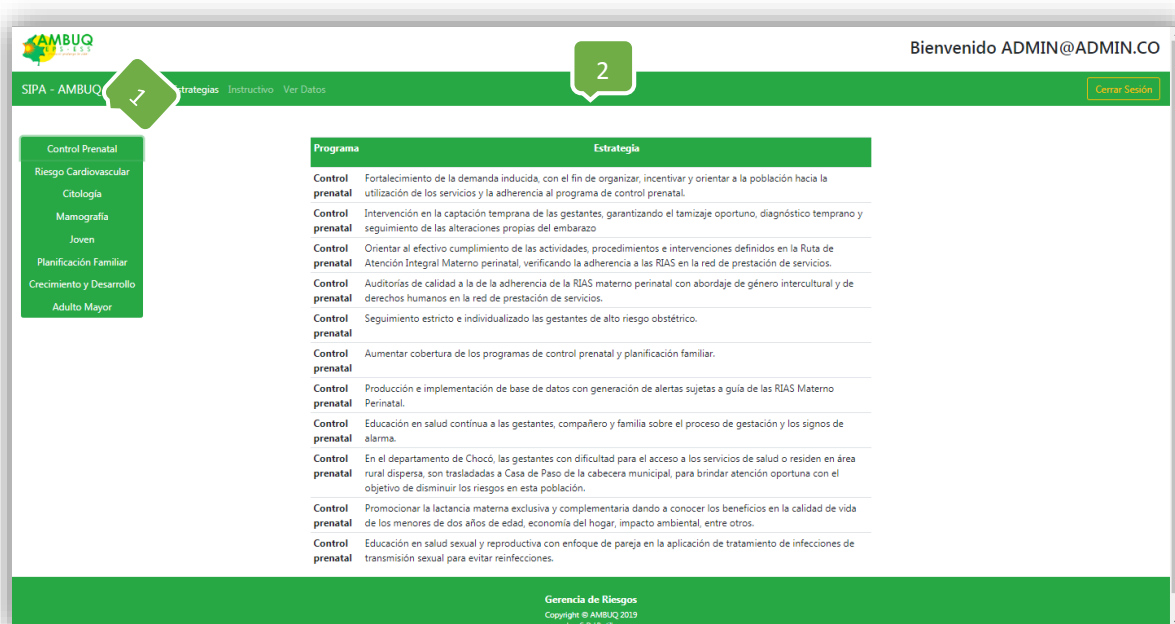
AMBUQ
EPS-ESS

Bienvenido ADMIN@ADMIN.CO

SIPA - AMBUQ 1 Estrategias Instructivo Ver Datos 2 Cerrar Sesión

Control Prenatal
Riesgo Cardiovascular
Citología
Mamografía
Joven
Planificación Familiar
Crecimiento y Desarrollo
Adulto Mayor

| Programa | Estrategia |
|---|---|
| Control prenatal | Fortalecimiento de la demanda inducida, con el fin de organizar, incentivar y orientar a la población hacia la utilización de los servicios y la adherencia al programa de control prenatal. |
| Control prenatal | Intervención en la captación temprana de las gestantes, garantizando el tamizaje oportuno, diagnóstico temprano y seguimiento de las alteraciones propias del embarazo |
| Control prenatal | Orientar al efectivo cumplimiento de las actividades, procedimientos e intervenciones definidos en la Ruta de Atención Integral Materno perinatal, verificando la adherencia a las RIAS en la red de prestación de servicios. |
| Control prenatal | Auditorías de calidad a la de la adherencia de la RIAS materno perinatal con abordaje de género intercultural y de derechos humanos en la red de prestación de servicios. |
| Control prenatal | Seguimiento estricto e individualizado las gestantes de alto riesgo obstétrico. |
| Control prenatal | Aumentar cobertura de los programas de control prenatal y planificación familiar. |
| Control prenatal | Producción e implementación de base de datos con generación de alertas sujetas a guía de las RIAS Materno Perinatal. |
| Control prenatal | Educación en salud contínua a las gestantes, compañero y familia sobre el proceso de gestación y los signos de alarma. |
| Control prenatal | En el departamento de Chocó, las gestantes con dificultad para el acceso a los servicios de salud o residen en área rural dispersa, son trasladadas a Casa de Paso de la cabecera municipal, para brindar atención oportuna con el objetivo de disminuir los riesgos en esta población. |
| Control prenatal | Promocionar la lactancia materna exclusiva y complementaria dando a conocer los beneficios en la calidad de vida de los menores de dos años de edad, economía del hogar, impacto ambiental, entre otros. |
| Control prenatal | Educación en salud sexual y reproductiva con enfoque de pareja en la aplicación de tratamiento de infecciones de transmisión sexual para evitar reinfecciones. |

Gerencia de Riesgos
Copyright © AMBUQ 2019
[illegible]